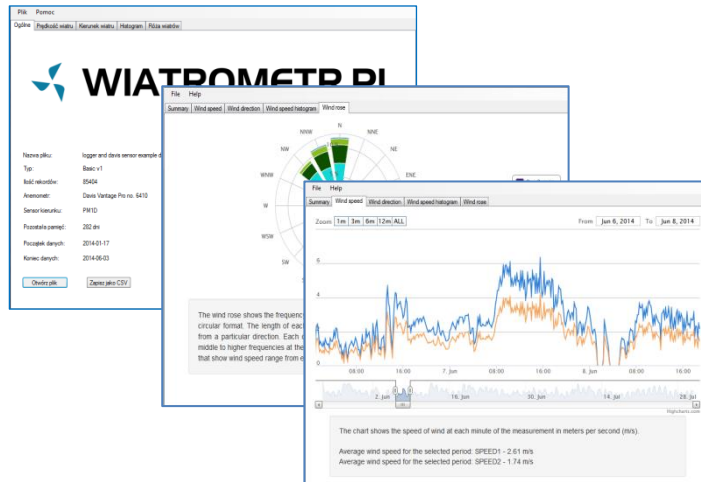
Plik Pomoc

Ogólne | Prędkość wiatru | Kierunek wiatru | Histogram | Róża wiatrów

WIATROMETR.PL

Nazwa pliku: logger and davis sensor example d

Typ: Basic v1

Ilość rekordów: 85404

Anemometr: Davis Vantage Pro no. 6410

Sensor kierunku: PM1D

Pozostała pamięć: 282 dni

Początek danych: 2014-01-17

Koniec danych: 2014-06-03

Otwórz plik | Zapisz jako CSV

File Help

Summary | Wind speed | Wind direction | Wind speed histogram | Wind rose

N NNE NE ENE NNW NW WNW W WSW SW

The wind rose shows the frequency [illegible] circular format. The length of each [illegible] from a particular direction. Each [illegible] middle to higher frequencies at the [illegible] that show wind speed range from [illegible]

File Help

Summary | Wind speed | Wind direction | Wind speed histogram | Wind rose

Zoom 1m 3m 6m 12m ALL

From Jun 6, 2014 To Jun 8, 2014

6
4
2
0

08:00 16:00 7. Jun 08:00 16:00 8. Jun 08:00 16:00

2. Jun 16. Jun 30. Jun 14. Jul

Highcharts.com

The chart shows the speed of wind at each minute of the measurement in meters per second (m/s).

Average wind speed for the selected period: SPEED1 - 2.61 m/s
Average wind speed for the selected period: SPEED2 - 1.74 m/s